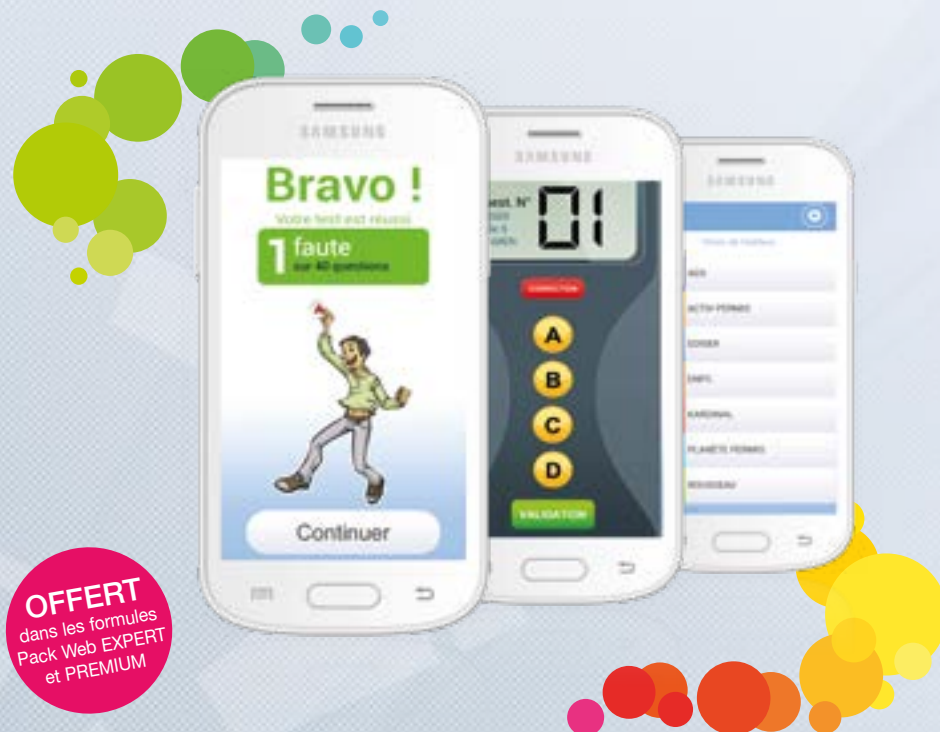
SAMSUNG

Bravo !

Votre test est réussi

1 faute
sur 40 questions

Continuer

SAMSUNG

Test. N°

01

CORRECTION

A

B

C

D

VALIDATION

SAMSUNG

AGS

ACTIV PERMIS

CODER

ENPC

KARDINAL

PLANETE PERMIS

ROUSSEAU

OFFERT
dans les formules
Pack Web EXPERT
et PREMIUM